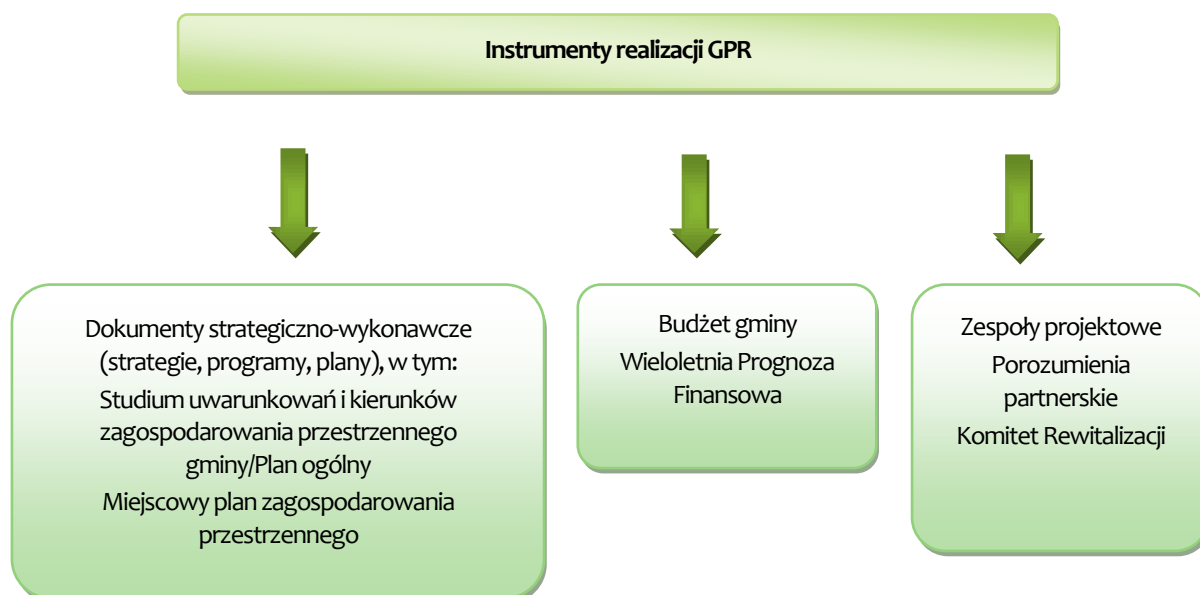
Instrumenty realizacji GPR

Dokumenty strategiczno-wykonawcze (strategie, programy, plany), w tym:
Studium uwarunkowań i kierunków zagospodarowania przestrzennego gminy/Plan ogólny
Miejscowy plan zagospodarowania przestrzennego

Budżet gminy
Wieloletnia Prognoza Finansowa

Zespoły projektowe
Porozumienia partnerskie
Komitet Rewitalizacji